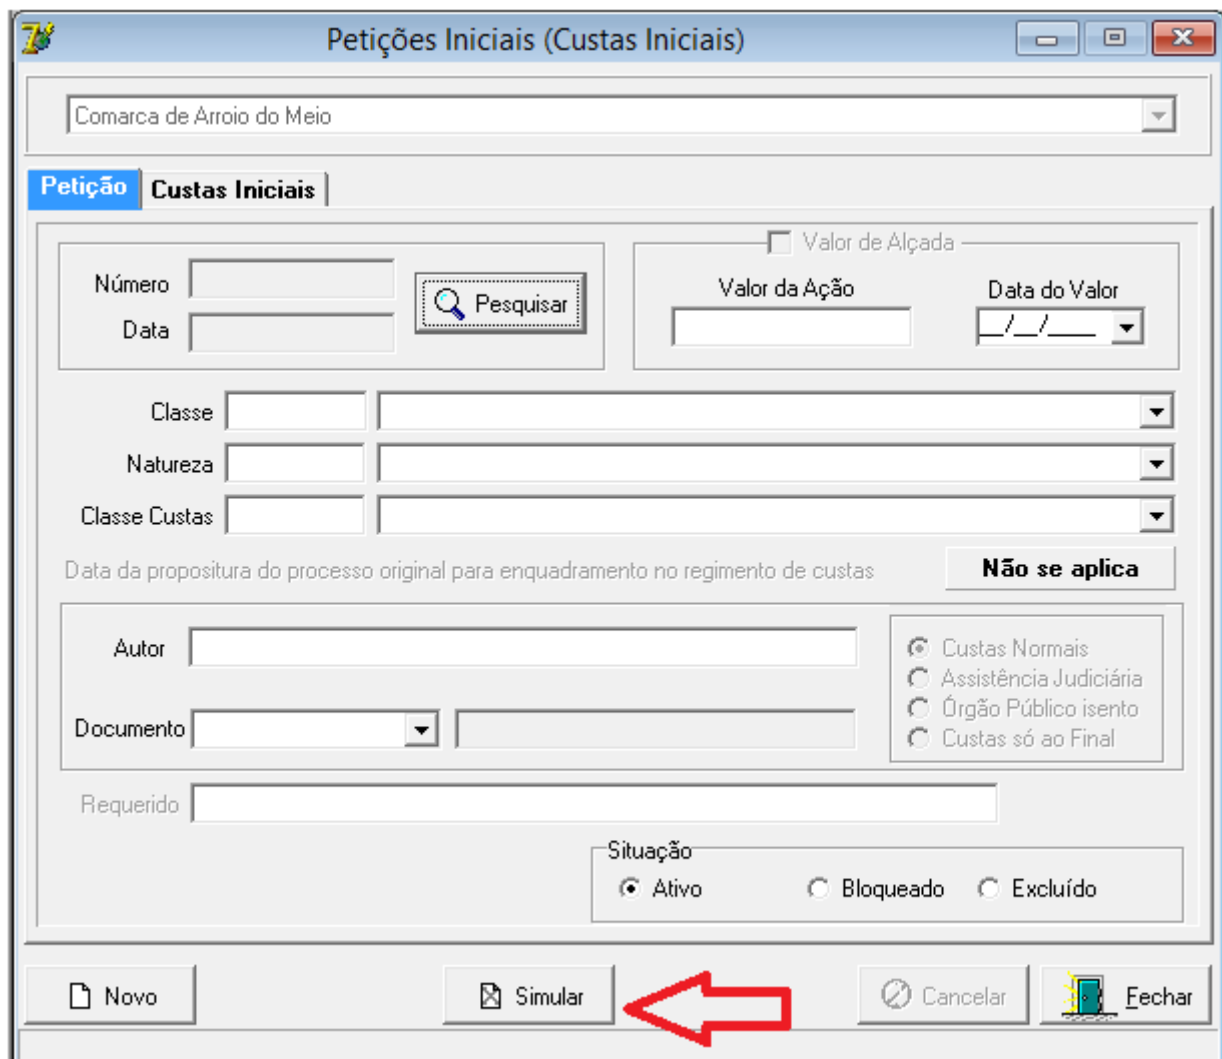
Petições Iniciais (Custas Iniciais)

Comarca de Arroio do Meio

Petição
Custas Iniciais

Número
Data
Pesquisar

Valor de Alçada
Valor da Ação
Data do Valor
__/__/____

Classe
Natureza
Classe Custas

Data da propositura do processo original para enquadramento no regimento de custas
Não se aplica

Autor
Documento

Custas Normais
Assistência Judiciária
Órgão Público isento
Custas só ao Final

Requerido

Situação
Ativo
Bloqueado
Excluído

Novo
Simular
Cancelar
Fechar